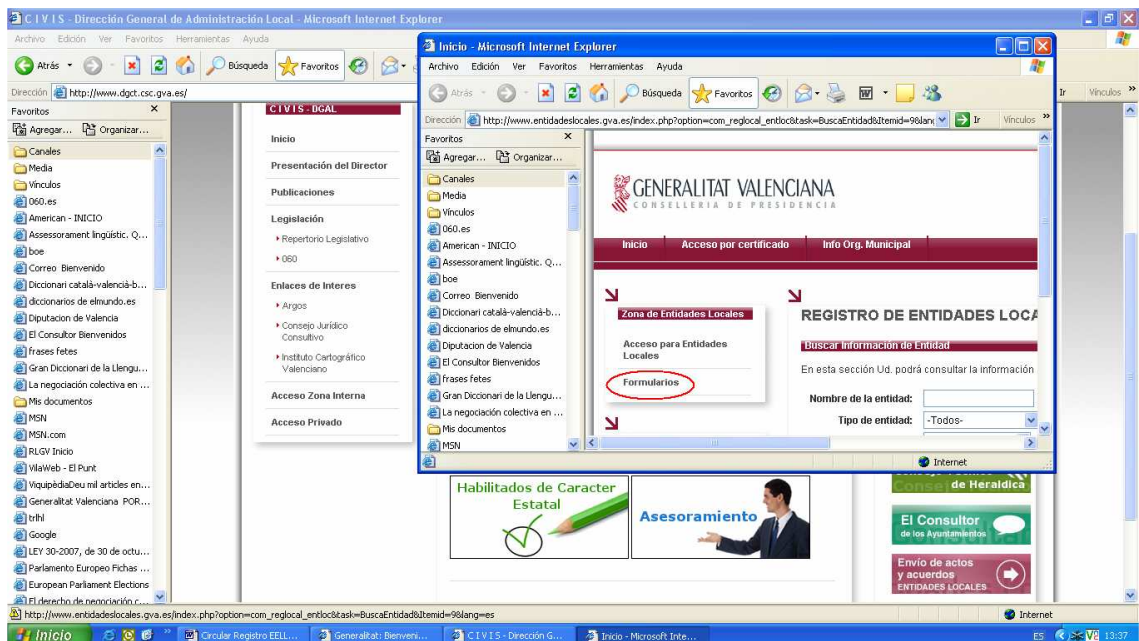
C I V I S - Dirección General de Administración Local - Microsoft Internet Explorer
Archivo Edición Ver Favoritos Herramientas Ayuda
Atrás Búsqueda Favoritos
Dirección http://www.dgct.csc.gva.es/
Ir Vínculos
Favoritos
Agregar... Organizar...
Canales
Media
Vínculos
060.es
American - INICIO
Assessorament lingüístic. Q...
boe
Correo Bienvenido
Diccionari català-valencià-b...
diccionarios de elmundo.es
Diputacion de Valencia
El Consultor Bienvenidos
frases fetes
Gran Diccionari de la Llengu...
La negociación colectiva en ...
Mis documentos
MSN
MSN.com
RLGV Inicio
VilaWeb - El Punt
ViquipèdiaDeu mil articles en...
Generalitat Valenciana POR...
trlhl
Google
LEY 30-2007, de 30 de octu...
Parlamento Europeo Fichas ...
European Parliament Elections
El derecho de negociación c...

CIVIS - DGAL
Inicio
Presentación del Director
Publicaciones
Legislación
Repertorio Legislativo
060
Enlaces de Interes
Argos
Consejo Jurídico Consultivo
Instituto Cartográfico Valenciano
Acceso Zona Interna
Acceso Privado

Inicio - Microsoft Internet Explorer
Archivo Edición Ver Favoritos Herramientas Ayuda
Atrás Búsqueda Favoritos
Dirección http://www.entidadeslocales.gva.es/index.php?option=com_reglocal_entloc&task=BuscaEntidad&Itemid=98lan
Ir Vínculos
Favoritos
Agregar... Organizar...
Canales
Media
Vínculos
060.es
American - INICIO
Assessorament lingüístic. Q...
boe
Correo Bienvenido
Diccionari català-valencià-b...
diccionarios de elmundo.es
Diputacion de Valencia
El Consultor Bienvenidos
frases fetes
Gran Diccionari de la Llengu...
La negociación colectiva en ...
Mis documentos
MSN

GENERALITAT VALENCIANA
CONSELLERIA DE PRESIDENCIA
Inicio Acceso por certificado Info Org. Municipal
Zona de Entidades Locales
Acceso para Entidades Locales
Formularios
REGISTRO DE ENTIDADES LOCA
Buscar Información de Entidad
En esta sección Ud. podrá consultar la información
Nombre de la entidad:
Tipo de entidad: -Todos-
Internet

Habilitados de Caracter Estatal
Asesoramiento
de Heraldica
El Consultor
de los Ayuntamientos
Envío de actos y acuerdos
ENTIDADES LOCALES

http://www.entidadeslocales.gva.es/index.php?option=com_reglocal_entloc&task=BuscaEntidad&Itemid=98&lang=es
Internet
Inicio
Circular Registro EELL...
Generalitat: Bienveni...
C I V I S - Dirección G...
Inicio - Microsoft Inte...
ES 13:37